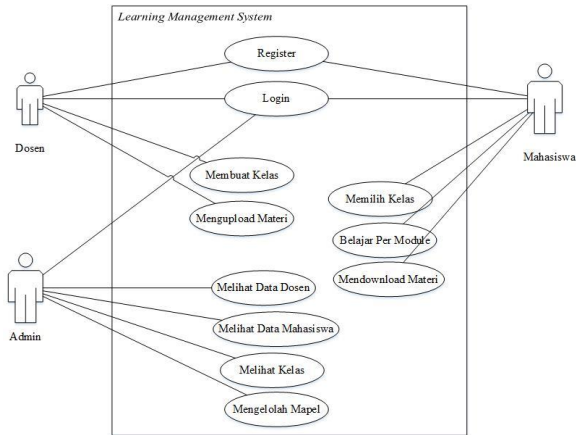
Learning Management System

Register

Login

Dosen

Mahasiswa

Membuat Kelas

Mengupload Materi

Memilih Kelas

Belajar Per Module

Mendownload Materi

Admin

Melihat Data Dosen

Melihat Data Mahasiswa

Melihat Kelas

Mengelolah Mapel